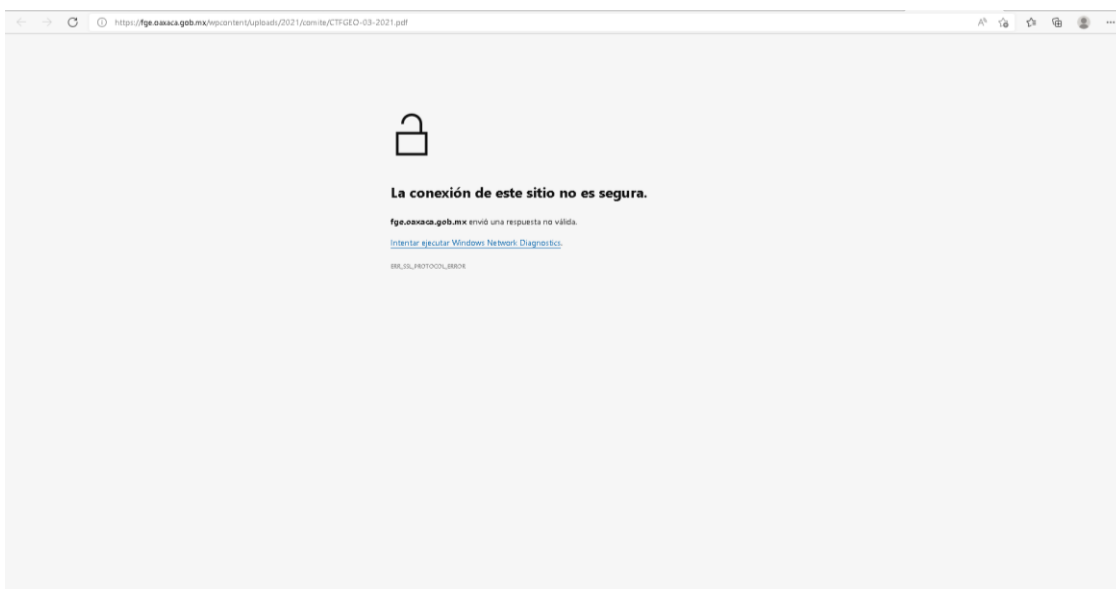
https://fge.oaxaca.gob.mx/wp-content/uploads/2021/comite/CTFGEO-03-2021.pdf

La conexión de este sitio no es segura.

fge.oaxaca.gob.mx envió una respuesta no válida.

Intentar ejecutar Windows Network Diagnostics.

ERR_SSL_PROTOCOL_ERROR